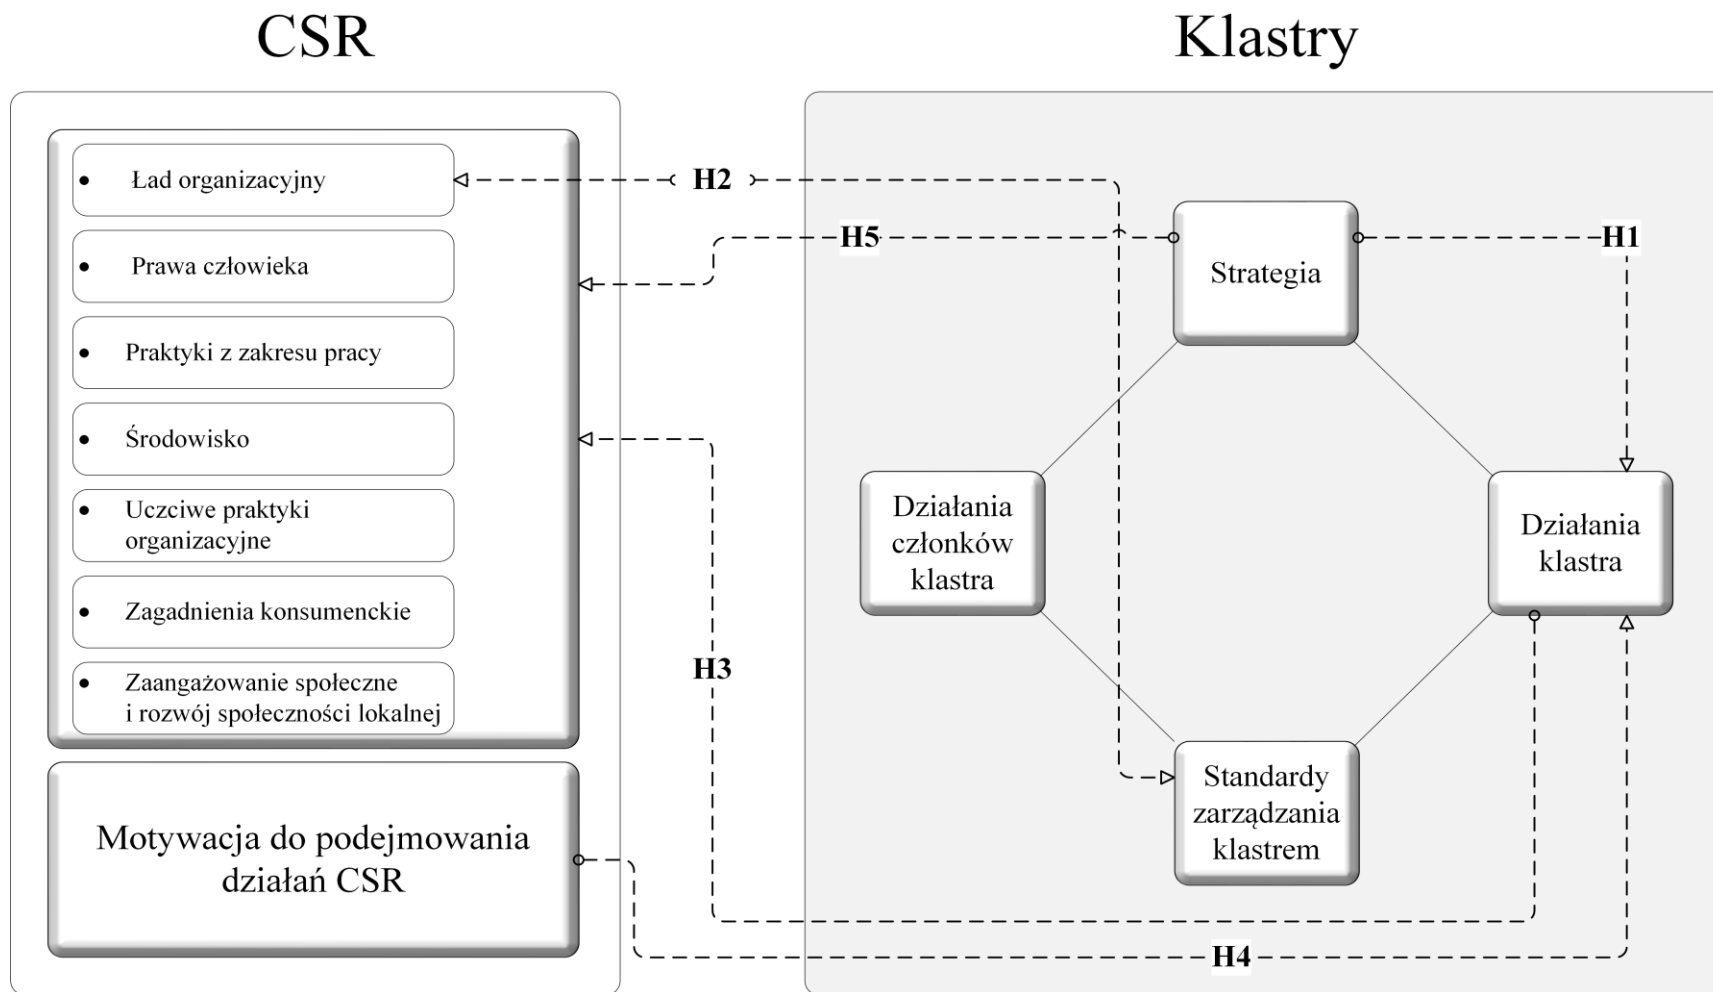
CSR

Klastry

- Ład organizacyjny
- Prawa człowieka
- Praktyki z zakresu pracy
- Środowisko
- Uczciwe praktyki organizacyjne
- Zagadnienia konsumenckie
- Zaangażowanie społeczne i rozwój społeczności lokalnej

Motywacja do podejmowania działań CSR

H2

H5

H1

Strategia

Działania członków klastra

Działania klastra

H3

Standardy zarządzania klastrem

H4